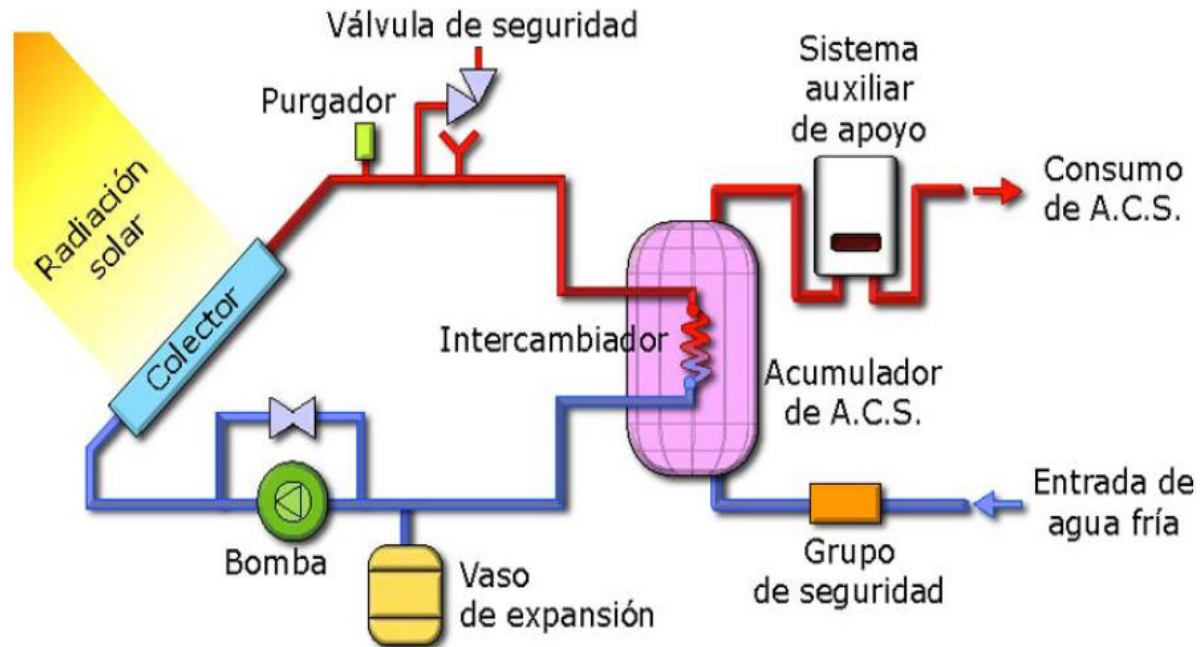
Válvula de seguridad

Purgador

Sistema auxiliar de apoyo

Consumo de A.C.S.

Radiación solar

Colector

Intercambiador

Acumulador de A.C.S.

Entrada de agua fría

Bomba

Vaso de expansión

Grupo de seguridad